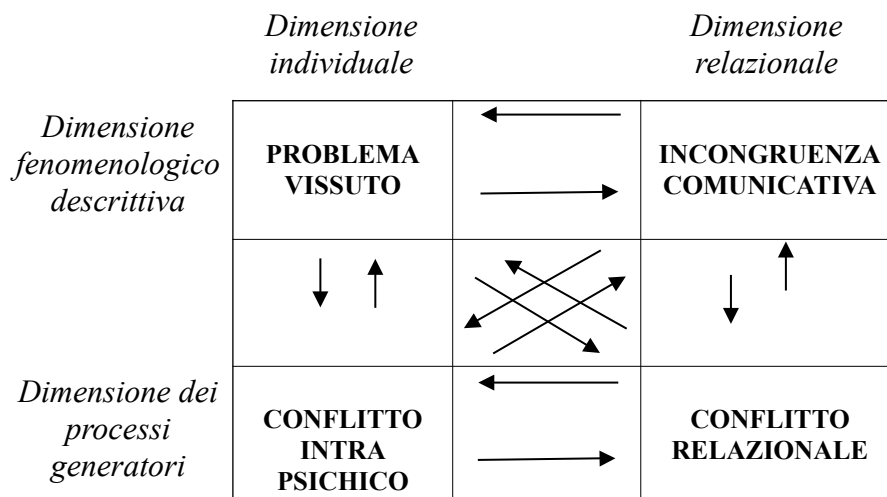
| | Dimensione individuale | | Dimensione relazionale |
|---|---|---|---|
| Dimensione fenomenologico descrittiva | **PROBLEMA VISSUTO** | | **INCONGRUENZA COMUNICATIVA** |
| | | | |
| Dimensione dei processi generatori | **CONFLITTO INTRA PSICHICO** | | **CONFLITTO RELAZIONALE** |